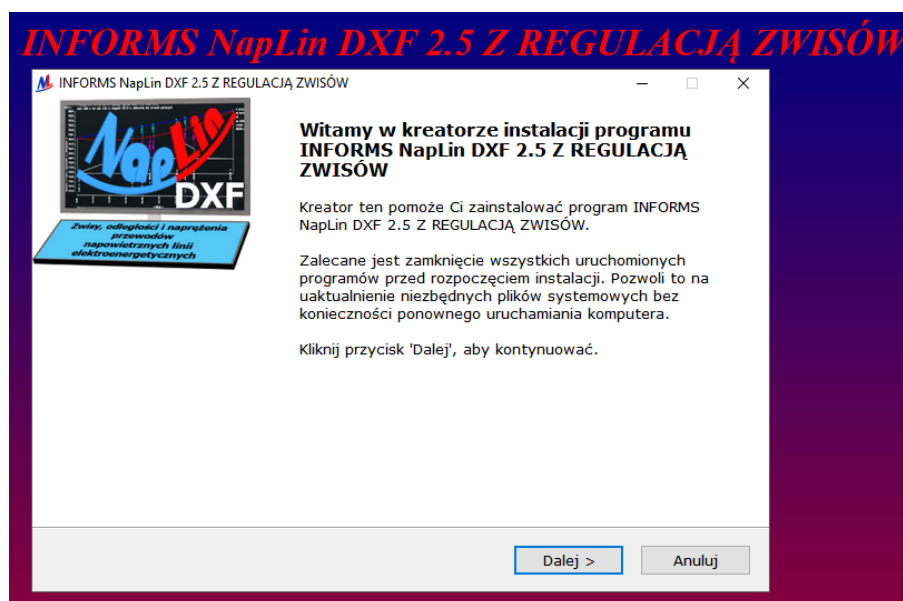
INFORMS NapLin DXF 2.5 Z REGULACJĄ ZWISÓW

INFORMS NapLin DXF 2.5 Z REGULACJĄ ZWISÓW

NapLin
DXF

Zwisy, odległości i naprężenia przewodów napowietrznych linii elektroenergetycznych

Witamy w kreatorze instalacji programu INFORMS NapLin DXF 2.5 Z REGULACJĄ ZWISÓW

Kreator ten pomoże Ci zainstalować program INFORMS NapLin DXF 2.5 Z REGULACJĄ ZWISÓW.

Zalecane jest zamknięcie wszystkich uruchomionych programów przed rozpoczęciem instalacji. Pozwoli to na uaktualnienie niezbędnych plików systemowych bez konieczności ponownego uruchamiania komputera.

Kliknij przycisk 'Dalej', aby kontynuować.

Dalej >
Anuluj